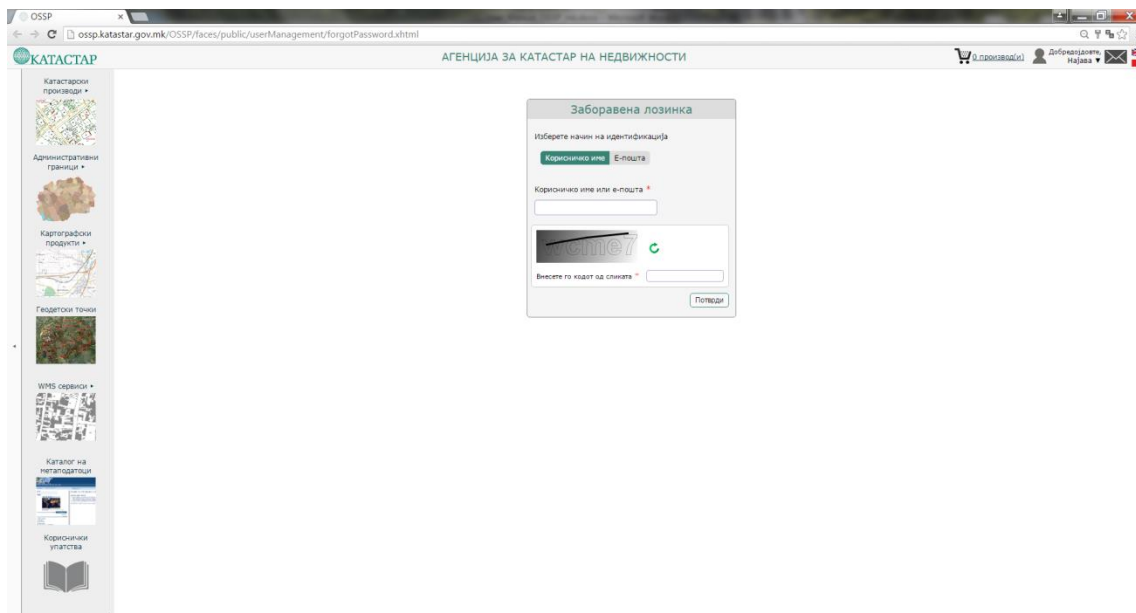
OSSP

ossp.katastar.gov.mk/OSSP/faces/public/userManagement/forgotPassword.xhtml

КАТАСТАР

АГЕНЦИЈА ЗА КАТАСТАР НА НЕДВИЖНОСТИ

0 производ(и)

Добредојдовте, Најава ▼

Катастарски производи ▸

Административни граници ▸

Картографски продукти ▸

Геодетски точки

WMS сервиси ▸

Каталог на метаподатоци

Кориснички упатства

Заборавена лозинка

Изберете начин на идентификација

Корисничко име

Е-пошта

Корисничко име или е-пошта *

vcme7

Внесете го кодот од сликата *

Потврди